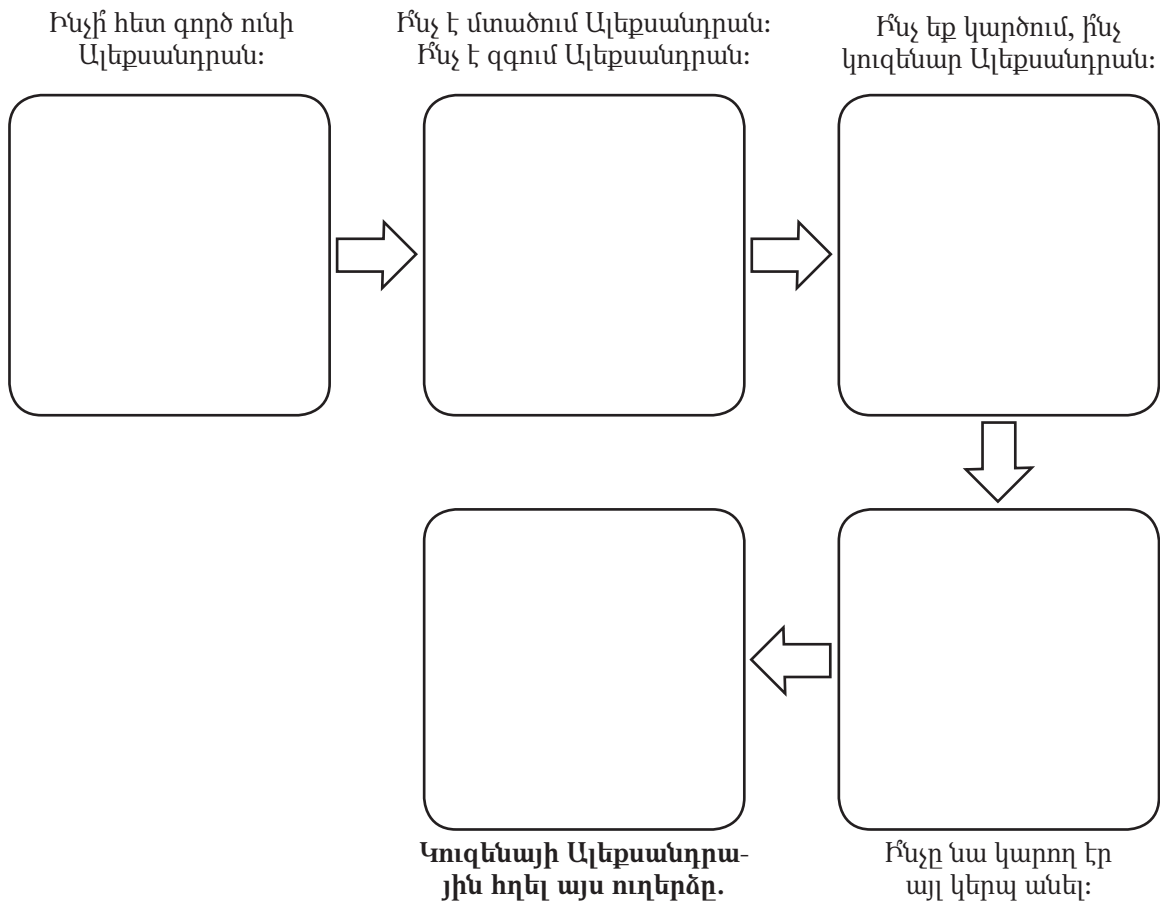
Ինչի՞ հետ գործ ունի Ալեքսանդրան:

Ի՞նչ է մտածում Ալեքսանդրան: Ի՞նչ է զգում Ալեքսանդրան:

Ի՞նչ եք կարծում, ի՞նչ կուզենար Ալեքսանդրան:

Ի՞նչը նա կարող էր այլ կերպ անել:

**Կուզենայի Ալեքսանդրային հղել այս ուղերձը.**